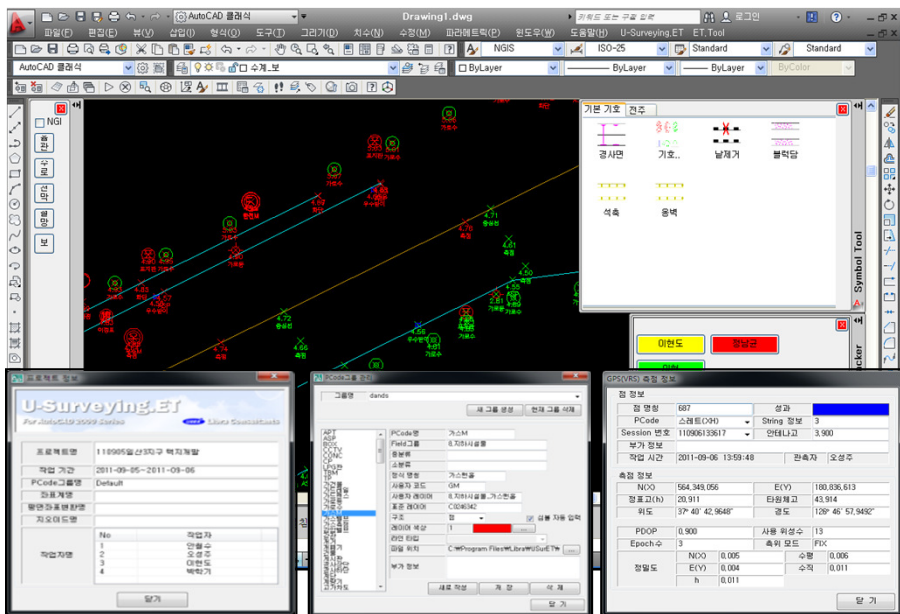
AutoCAD 클래식
Drawing1.dwg
키워드 또는 구문 입력
로그인
파일(F) 편집(E) 뷰(V) 삽입(I) 형식(O) 도구(T) 그리기(D) 치수(N) 수정(M) 파라메트릭(P) 윈도우(W) 도움말(H) U-Surveying.ET ET,Tool
NGIS
ISO-25
Standard
Standard
AutoCAD 클래식
0 수계_보
ByLayer
ByLayer
ByLayer
ByColor
NGI
휴관
수로
선박
행망
보
기본 기호
전주
공사면
기호..
날제거
블럭담
석축
옹벽
Symbol Tool
이현도
장남교
프로젝트 정보
U-Surveying.ET
For AutoCAD 2009 Series
프로젝트명
110905일산3지구 택지개발
작업 기간
2011-09-05~2011-09-06
PCode그룹명
Default
좌표계명
평면좌표변환명
지오이드명
작업자명
No
작업자
1
안필수
2
오성주
3
이현도
4
박락기
닫기
PCode그룹 관리
그룹명
dands
새 그룹 생성
현재 그룹 삭제
PCode명
가스M
Field그룹
6.지하시설물
측정 정보
정 명칭
687
성과
PCode
스페트(XH)
String 정보
3
Session 번호
110906133617
안테나고
3,900
부가 정보
작업 시간
2011-09-06 13:59:48
관측자
오성주
측정 정보
N(X)
564,349,056
E(Y)
180,836,613
정표고(h)
20,911
타원체고
43,914
위도
37° 40' 42.9648"
경도
126° 46' 57.9492"
PDOP
0.900
사용 위성수
13
Epoch수
3
측위 모드
FIX
정밀도
N(X)
0.005
수평
0.006
E(Y)
0.004
수직
0.011
h
0.011
닫기
GPS(VRS) 측정 정보
도형 명칭
가스맨홀
사용자 코드
GM
사용자 레이어
6.지하시설물_가스맨홀
표준 레이어
C0D6342
구조
점
레이어 색상
1
심볼 자동 입력
라인 타입
파일 위치
C:\Program Files\Libra\USurET
부가 정보
새로 작성
저 장
삭 제
닫 기